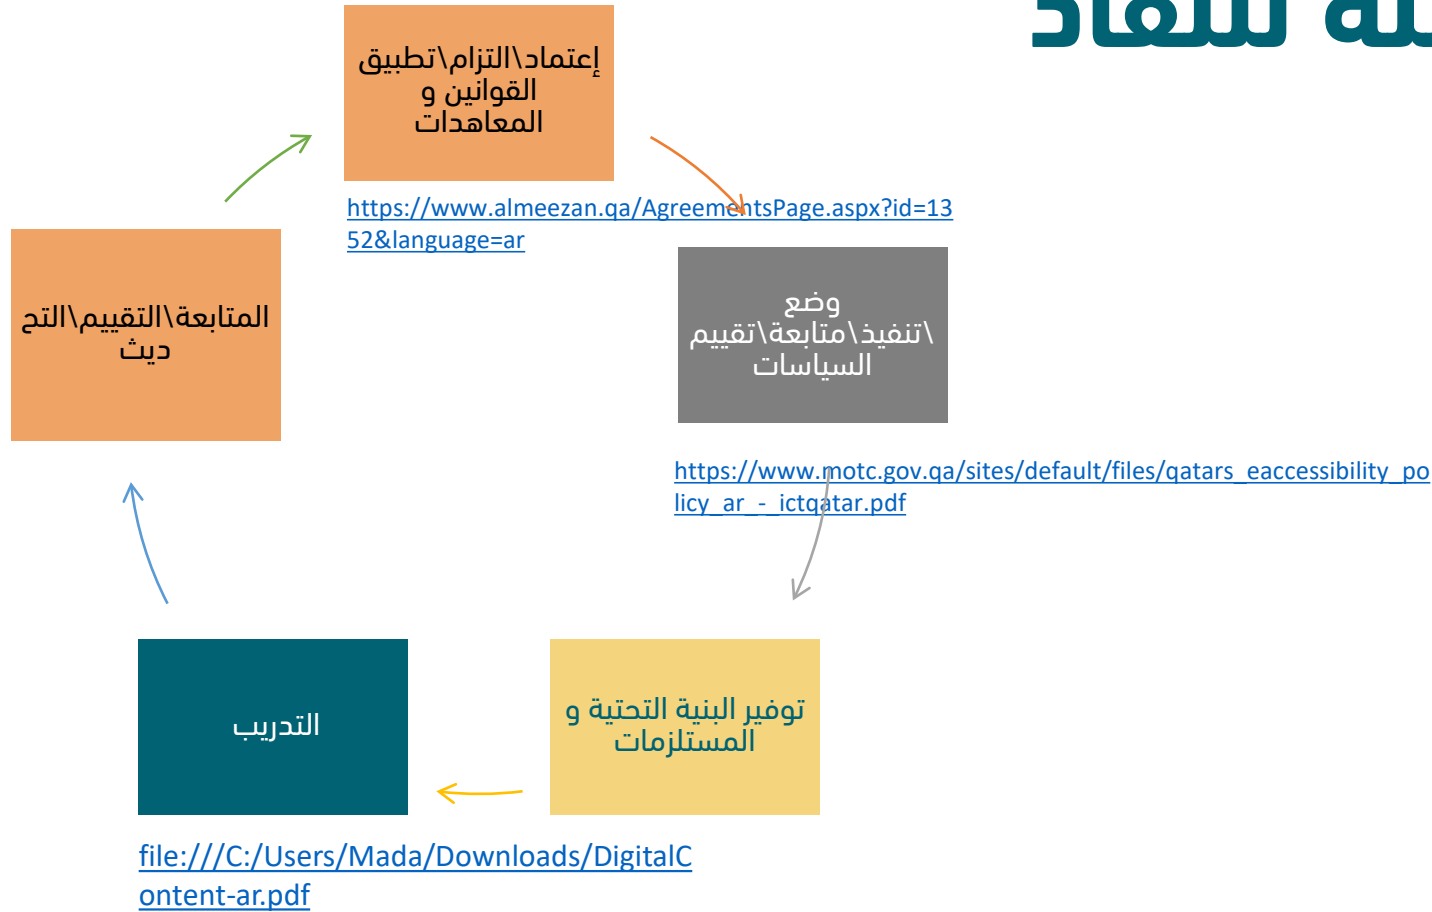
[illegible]

إعتماد\التزام\تطبيق القوانين و المعاهدات

https://www.almeezan.qa/AgreementsPage.aspx?id=1352&language=ar

وضع \تنفيذ\متابعة\تقييم السياسات

https://www.motc.gov.qa/sites/default/files/qatars_eaccessibility_policy_ar_-_ictqatar.pdf

توفير البنية التحتية و المستلزمات

التدريب

file:///C:/Users/Mada/Downloads/DigitalContent-ar.pdf

المتابعة\التقييم\التحديث